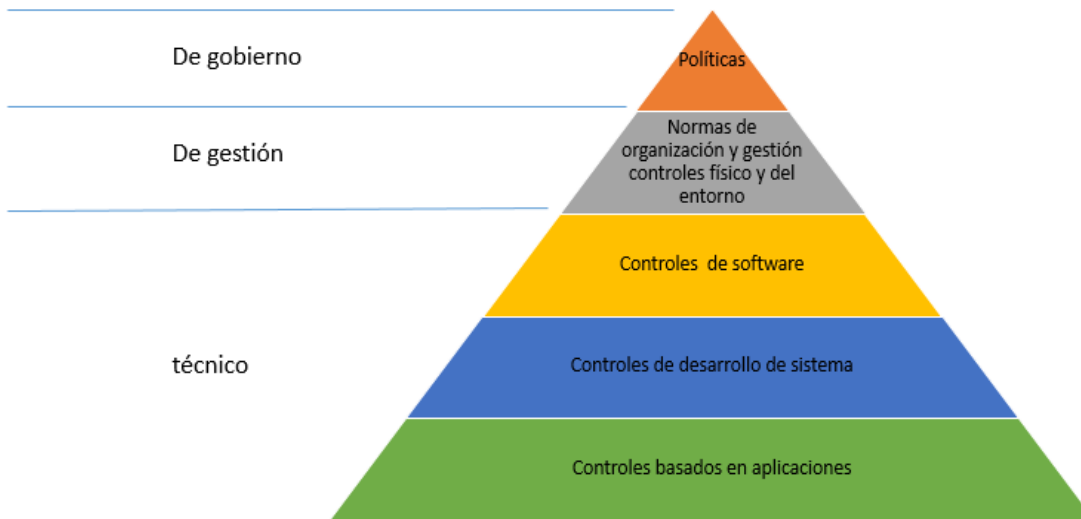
De gobierno

Políticas

De gestión

Normas de organización y gestión controles físico y del entorno

Controles de software

técnico

Controles de desarrollo de sistema

Controles basados en aplicaciones